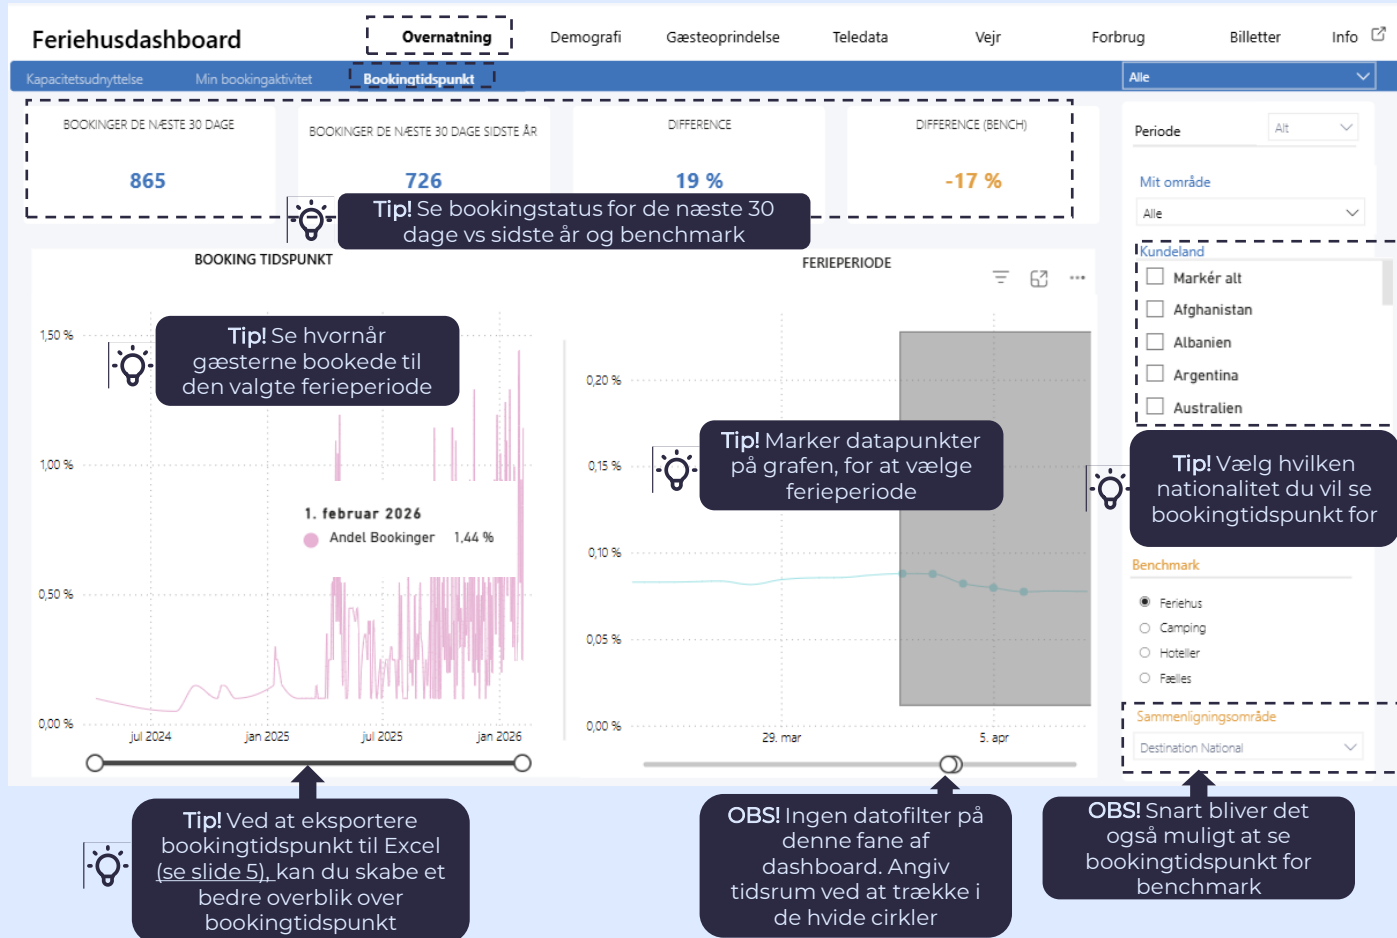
Feriehusdashboard

Overnatning Demografi Gæsteoprindelse Teledata Vejr Forbrug Billetter Info

Kapacitetsudnyttelse Min bookingaktivitet Bookingtidspunkt

Alle

BOOKINGER DE NÆSTE 30 DAGE
865

BOOKINGER DE NÆSTE 30 DAGE SIDSTE ÅR
726

DIFFERENCE
19 %

DIFFERENCE (BENCH)
-17 %

Tip! Se bookingstatus for de næste 30 dage vs sidste år og benchmark

Periode Alt

Mit område
Alle

Kundeland
Markér alt
Afghanistan
Albanien
Argentina
Australien

Tip! Vælg hvilken nationalitet du vil se bookingtidspunkt for

Benchmark
Feriehus
Camping
Hoteller
Fælles

Sammenligningsområde
Destination National

BOOKING TIDSPUNKT

Tip! Se hvornår gæsterne bookede til den valgte ferieperiode

1,50 %
1,00 %
0,50 %
0,00 %

1. februar 2026
Andel Bookinger 1,44 %

jul 2024 jan 2025 jul 2025 jan 2026

FERIEPERIODE

0,20 %
0,15 %
0,10 %
0,05 %
0,00 %

Tip! Marker datapunkter på grafen, for at vælge ferieperiode

29. mar 5. apr

Tip! Ved at eksportere bookingtidspunkt til Excel (se slide 5), kan du skabe et bedre overblik over bookingtidspunkt

OBS! Ingen datofilter på denne fane af dashboard. Angiv tidsrum ved at trække i de hvide cirkler

OBS! Snart bliver det også muligt at se bookingtidspunkt for benchmark